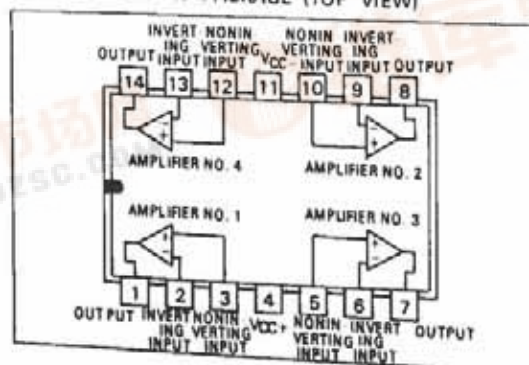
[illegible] PACKAGE (TOP VIEW)

OUTPUT INVERTING INPUT NONINVERTING INPUT VCC- NONINVERTING INPUT INVERTING INPUT OUTPUT

14 13 12 11 10 9 8

AMPLIFIER NO. 4

AMPLIFIER NO. 2

AMPLIFIER NO. 1

AMPLIFIER NO. 3

1 2 3 4 5 6 7

OUTPUT INVERTING INPUT NONINVERTING INPUT VCC+ NONINVERTING INPUT INVERTING INPUT OUTPUT